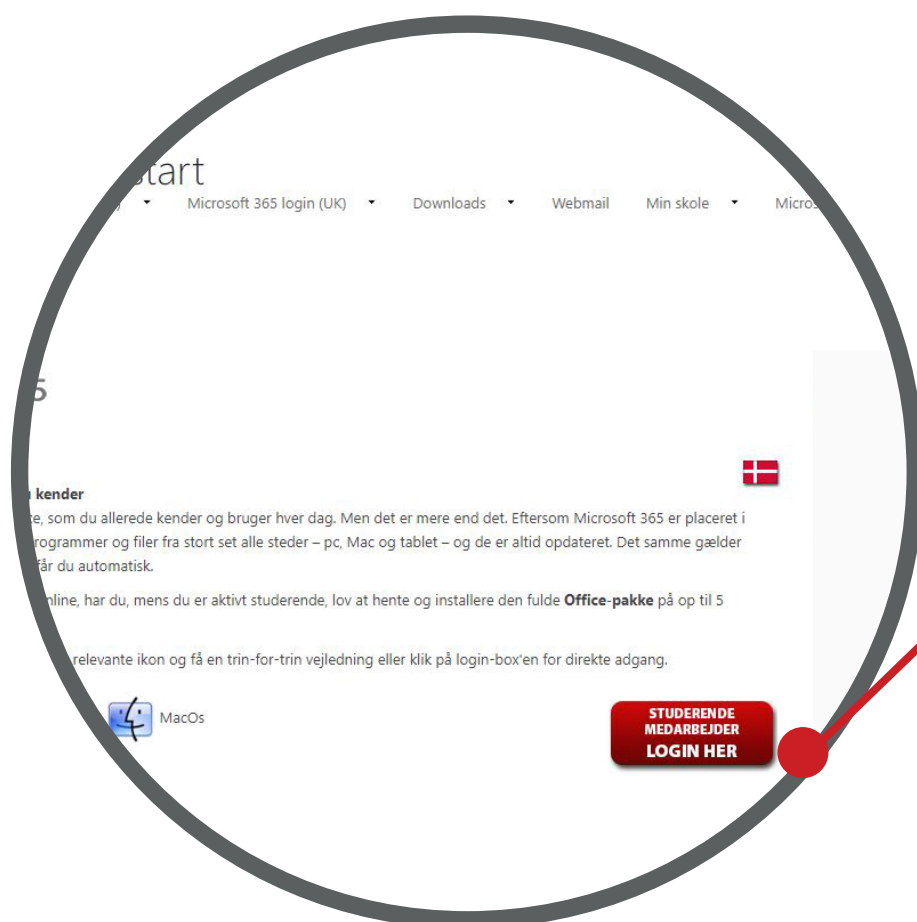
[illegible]start

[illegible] Microsoft 365 login (UK) Downloads Webmail Min skole Micros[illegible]

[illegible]5

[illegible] kender
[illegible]e, som du allerede kender og bruger hver dag. Men det er mere end det. Eftersom Microsoft 365 er placeret i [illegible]rogrammer og filer fra stort set alle steder – pc, Mac og tablet – og de er altid opdateret. Det samme gælder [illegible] får du automatisk.

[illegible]nline, har du, mens du er aktivt studerende, lov at hente og installere den fulde **Office-pakke** på op til 5

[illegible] relevante ikon og få en trin-for-trin vejledning eller klik på login-box'en for direkte adgang.

MacOs

STUDERENDE
MEDARBEJDER
LOGIN HER